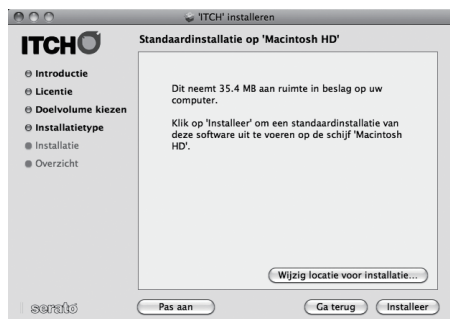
'ITCH' installeren

ITCH

Standaardinstallatie op 'Macintosh HD'

Introductie
Licentie
Doelvolume kiezen
Installatietype
Installatie
Overzicht

Dit neemt 35.4 MB aan ruimte in beslag op uw computer.

Klik op 'Installeer' om een standaardinstallatie van deze software uit te voeren op de schijf 'Macintosh HD'.

Wijzig locatie voor installatie...

serato

Pas aan

Ga terug

Installeer